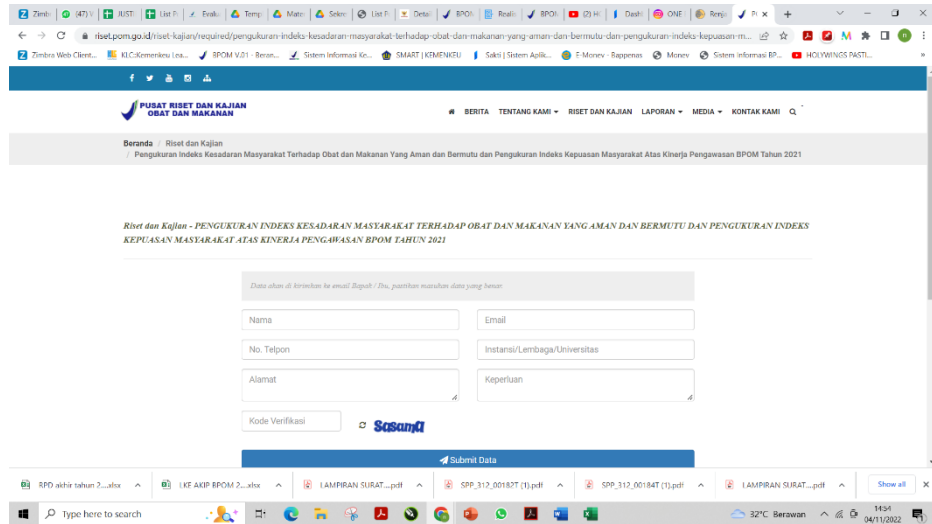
Zimbr (47) V JUSTI List P Evalu Temp Mate Sekre List P Detail BPOM Realis BPOM (2) H Dashb ONE Renja Pu × +

riset.pom.go.id/riset-kajian/required/pengukuran-indeks-kesadaran-masyarakat-terhadap-obat-dan-makanan-yang-aman-dan-bermutu-dan-pengukuran-indeks-kepuasan-m...

Zimbra Web Client... KLC:Kemenkeu Lea... BPOM V.01 - Beran... Sistem Informasi Ke... SMART | KEMENKEU Sakti | Sistem Aplik... E-Monev - Bappenas Monev Sistem Informasi BP... HOLYWINGS PASTI... »

PUSAT RISET DAN KAJIAN OBAT DAN MAKANAN

BERITA TENTANG KAMI ▾ RISET DAN KAJIAN LAPORAN ▾ MEDIA ▾ KONTAK KAMI

Beranda / Riset dan Kajian
/ Pengukuran Indeks Kesadaran Masyarakat Terhadap Obat dan Makanan Yang Aman dan Bermutu dan Pengukuran Indeks Kepuasan Masyarakat Atas Kinerja Pengawasan BPOM Tahun 2021

Riset dan Kajian - PENGUKURAN INDEKS KESADARAN MASYARAKAT TERHADAP OBAT DAN MAKANAN YANG AMAN DAN BERMUTU DAN PENGUKURAN INDEKS KEPUASAN MASYARAKAT ATAS KINERJA PENGAWASAN BPOM TAHUN 2021

Data akan di kirimkan ke email Bapak / Ibu, pastikan masukan data yang benar

Nama
Email
No. Telpon
Instansi/Lembaga/Universitas
Alamat
Keperluan
Kode Verifikasi
sasama

Submit Data

RPD akhir tahun 2....xlsx LKE AKIP BPOM 2....xlsx LAMPIRAN SURAT....pdf SPP_312_00182T (1).pdf SPP_312_00184T (1).pdf LAMPIRAN SURAT....pdf Show all

Type here to search
32°C Berawan 14:54 04/11/2022